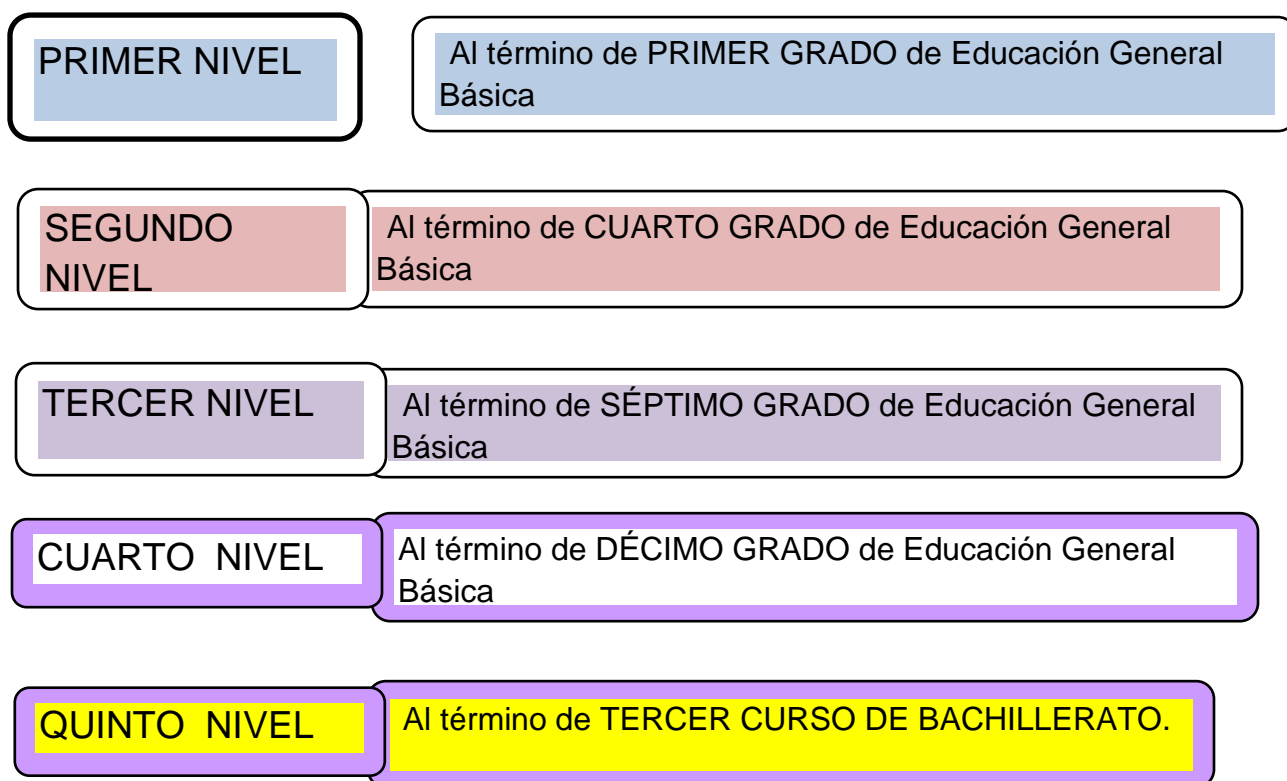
PRIMER NIVEL

Al término de PRIMER GRADO de Educación General Básica

SEGUNDO NIVEL

Al término de CUARTO GRADO de Educación General Básica

TERCER NIVEL

Al término de SÉPTIMO GRADO de Educación General Básica

CUARTO NIVEL

Al término de DÉCIMO GRADO de Educación General Básica

QUINTO NIVEL

Al término de TERCER CURSO DE BACHILLERATO.